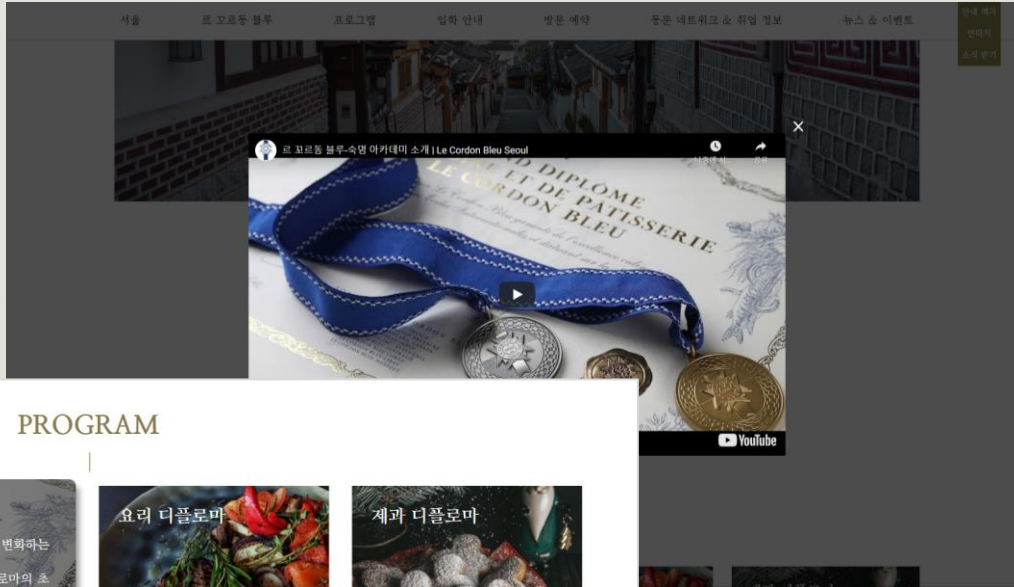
서울 르 꼬르동 블루 프로그램 입학 안내 방문 예약 동문 네트워크 & 취업 정보 뉴스 & 이벤트

안내 책자 신청 연락처 소식 받기

르 꼬르동 블루-숙명 아카데미 소개 | Le Cordon Bleu Seoul

나중에 보기 공유

DIPLÔME DE PATISSERIE LE CORDON BLEU

YouTube

PROGRAM

변화하는

로마의 초

요리 디플로마

제과 디플로마